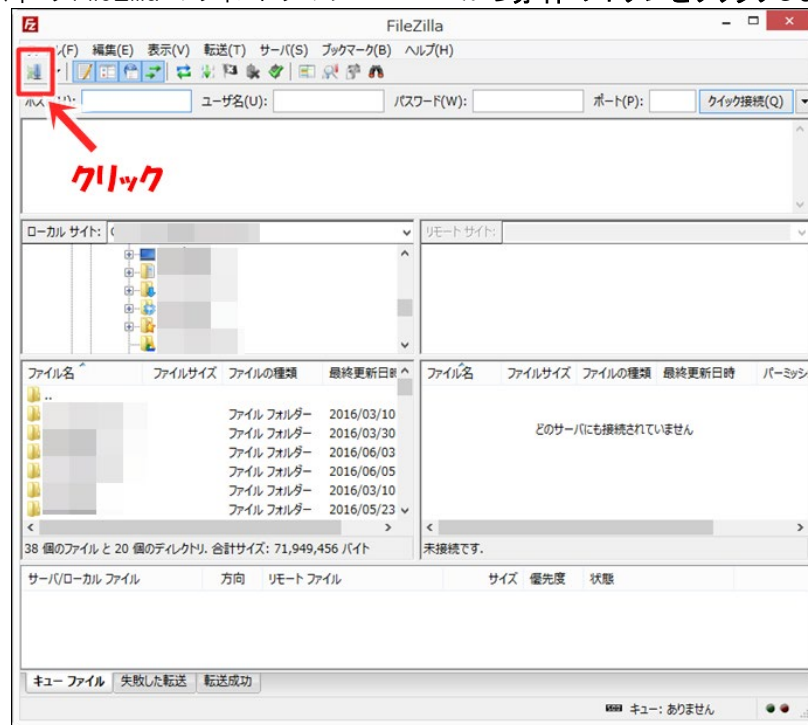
FileZilla

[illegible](F) 編集(E) 表示(V) 転送(T) サーバ(S) ブックマーク(B) ヘルプ(H)

ホス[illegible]: ユーザ名(U): パスワード(W): ポート(P): クイック接続(Q)

クリック

ローカル サイト: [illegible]

リモート サイト:

| ファイル名 | ファイルサイズ | ファイルの種類 | 最終更新日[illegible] |
|---|---|---|---|
| .. | | | |
| | | ファイル フォルダー | 2016/03/10 |
| | | ファイル フォルダー | 2016/03/30 |
| | | ファイル フォルダー | 2016/06/03 |
| | | ファイル フォルダー | 2016/06/05 |
| | | ファイル フォルダー | 2016/03/10 |
| | | ファイル フォルダー | 2016/05/23 |

| ファイル名 | ファイルサイズ | ファイルの種類 | 最終更新日時 | パーミッシ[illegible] |
|---|---|---|---|---|

どのサーバにも接続されていません

38 個のファイル と 20 個のディレクトリ. 合計サイズ: 71,949,456 バイト

未接続です.

| サーバ/ローカル ファイル | 方向 | リモート ファイル | サイズ | 優先度 | 状態 |
|---|---|---|---|---|---|

キュー ファイル 失敗した転送 転送成功

キュー: ありません